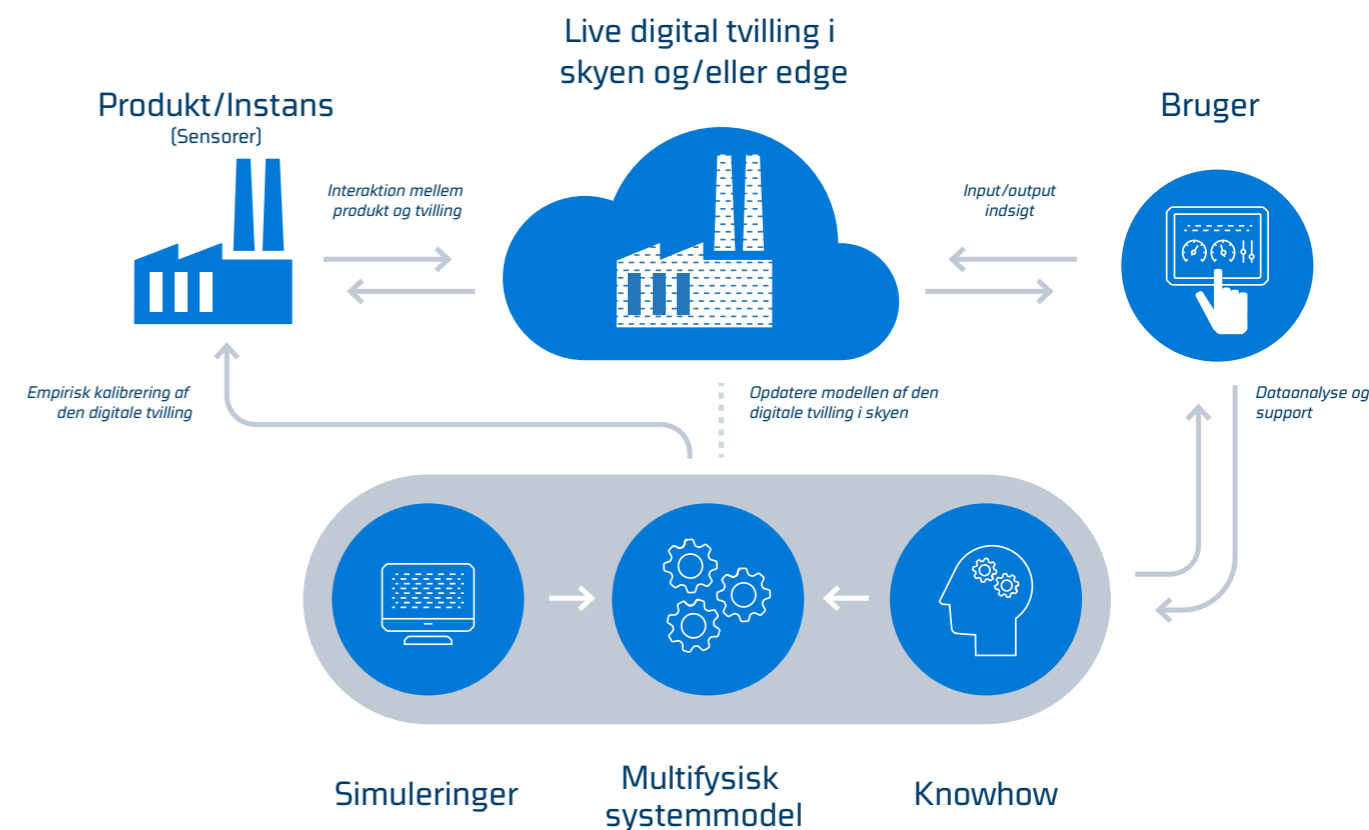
Live digital tvilling i skyen og/eller edge

Produkt/Instans
(Sensorer)

Bruger

Interaktion mellem produkt og tvilling

Input/output indsigt

Empirisk kalibrering af den digitale tvilling

Opdatere modellen af den digitale tvilling i skyen

Dataanalyse og support

Simuleringer

Multifysisk systemmodel

Knowhow